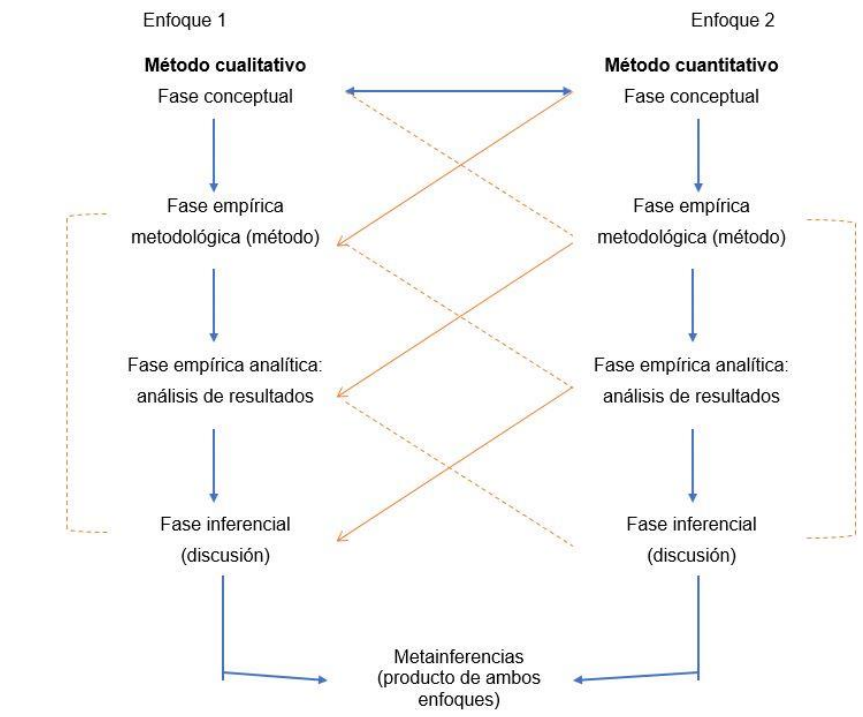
Enfoque 1

Método cualitativo
Fase conceptual

Fase empírica metodológica (método)

Fase empírica analítica: análisis de resultados

Fase inferencial (discusión)

Enfoque 2

Método cuantitativo
Fase conceptual

Fase empírica metodológica (método)

Fase empírica analítica: análisis de resultados

Fase inferencial (discusión)

Metainferencias (producto de ambos enfoques)